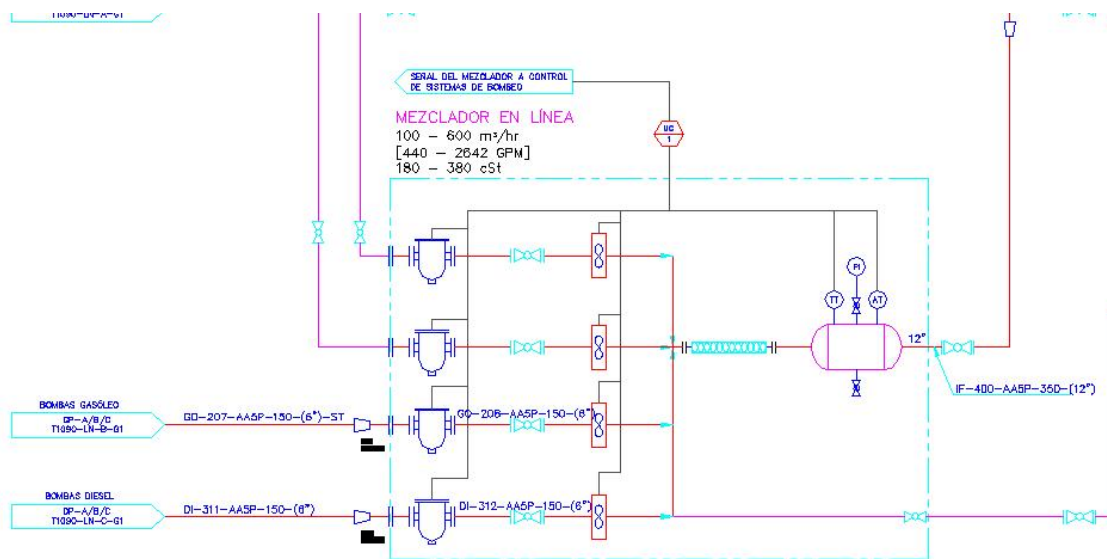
T1090-LN-A-G1

SEÑAL DEL MEZCLADOR A CONTROL DE SISTEMAS DE BOMBEO

MEZCLADOR EN LÍNEA
100 – 600 m³/hr
[440 – 2642 GPM]
180 – 380 cSt

UC
1

PI
TT
AT

12"

IF-400-AA5P-350-(12")

BOMBAS GASÓLEO
DP-A/B/C
T1090-LN-B-G1

GO-207-AA5P-150-(6")-ST

GO-206-AA5P-150-(6")

BOMBAS DIESEL
DP-A/B/C
T1090-LN-C-G1

DI-311-AA5P-150-(6")

DI-312-AA5P-150-(6")